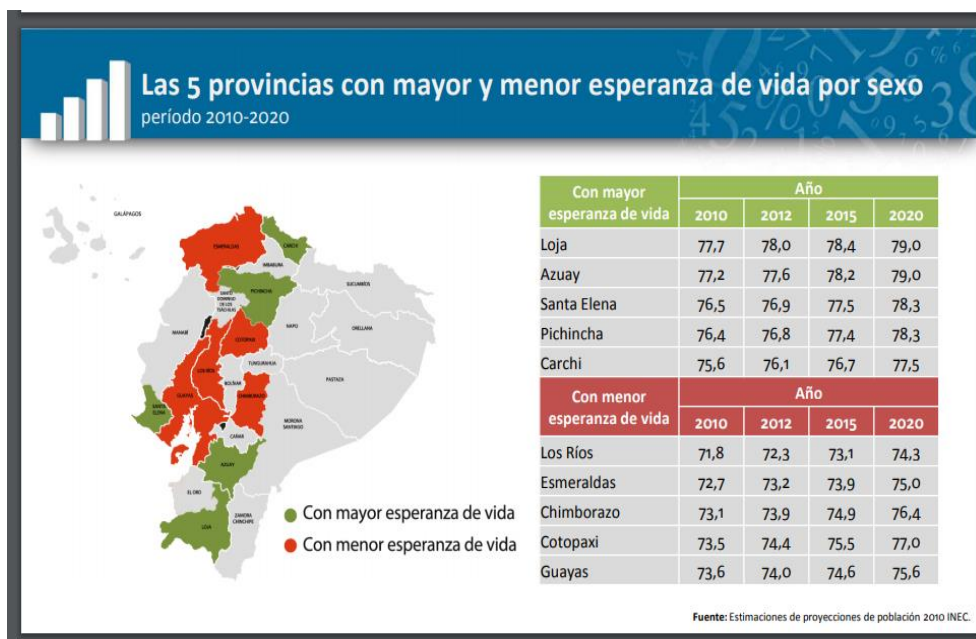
Las 5 provincias con mayor y menor esperanza de vida por sexo
período 2010-2020

GALÁPAGOS
ESMERALDAS
CARCHI
IMBABURA
SUCUMBÍOS
PICHINCHA
SANTO DOMINGO DE LOS TSÁCHILAS
MANABÍ
COTOPAXI
NAPO
ORELLANA
TUNGURAHUA
LOS RÍOS
BOLÍVAR
PASTAZA
SANTA ELENA
GUAYAS
CHIMBORAZO
MORONA SANTIAGO
CAÑAR
AZUAY
EL ORO
LOJA
ZAMORA CHINCHIPE

Con mayor esperanza de vida
Con menor esperanza de vida

| Con mayor esperanza de vida | Año 2010 | 2012 | 2015 | 2020 |
|---|---|---|---|---|
| Loja | 77,7 | 78,0 | 78,4 | 79,0 |
| Azuay | 77,2 | 77,6 | 78,2 | 79,0 |
| Santa Elena | 76,5 | 76,9 | 77,5 | 78,3 |
| Pichincha | 76,4 | 76,8 | 77,4 | 78,3 |
| Carchi | 75,6 | 76,1 | 76,7 | 77,5 |

| Con menor esperanza de vida | Año 2010 | 2012 | 2015 | 2020 |
|---|---|---|---|---|
| Los Ríos | 71,8 | 72,3 | 73,1 | 74,3 |
| Esmeraldas | 72,7 | 73,2 | 73,9 | 75,0 |
| Chimborazo | 73,1 | 73,9 | 74,9 | 76,4 |
| Cotopaxi | 73,5 | 74,4 | 75,5 | 77,0 |
| Guayas | 73,6 | 74,0 | 74,6 | 75,6 |

Fuente: Estimaciones de proyecciones de población 2010 INEC.